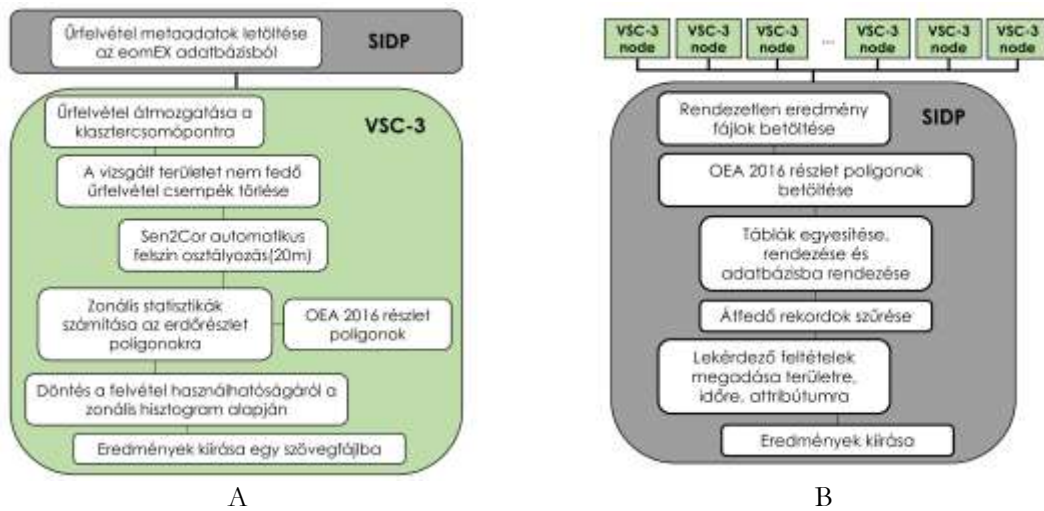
Űrfelvétel metaadatok letöltése az eomEX adatbázisból

SIDP

Űrfelvétel átmozgatása a klasztercsomópontra

VSC-3

A vizsgált területet nem fedő űrfelvétel csempék törlése

Sen2Cor automatikus felszín osztályozás(20m)

Zonális statisztikák számítása az erdőrészlet poligonokra

OEA 2016 részlet poligonok

Döntés a felvétel használhatóságáról a zonális hisztogram alapján

Eredmények kiírása egy szövegfájlba

A

VSC-3 node

VSC-3 node

VSC-3 node

...

VSC-3 node

VSC-3 node

VSC-3 node

Rendezetlen eredmény fájlok betöltése

SIDP

OEA 2016 részlet poligonok betöltése

Táblák egyesítése, rendezése és adatbázisba rendezése

Átfedő rekordok szűrése

Lekérdező feltételek megadása területre, időre, attribútumra

Eredmények kiírása

B